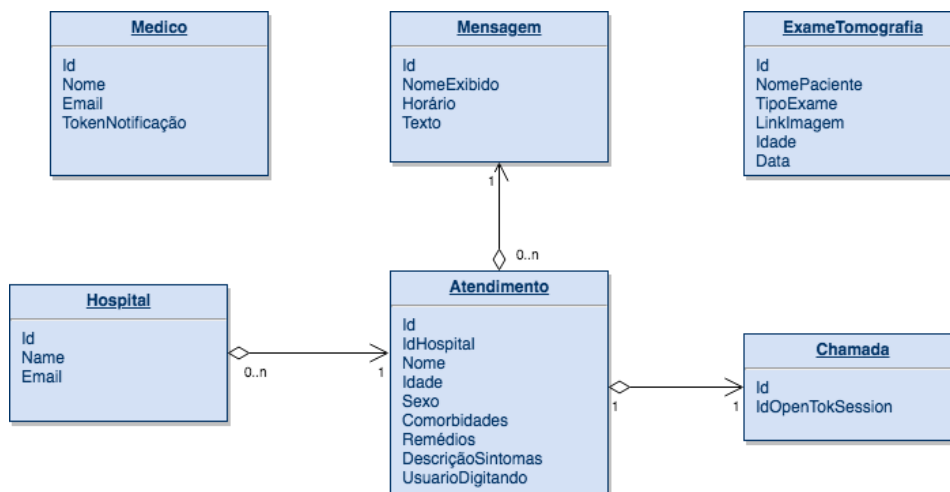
Medico

Id
Nome
Email
TokenNotificação

Mensagem

Id
NomeExibido
Horário
Texto

ExameTomografia

Id
NomePaciente
TipoExame
LinkImagem
Idade
Data

1

0..n

Hospital

Id
Name
Email

0..n

1

Atendimento

Id
IdHospital
Nome
Idade
Sexo
Comorbidades
Remédios
DescriçãoSintomas
UsuarioDigitando

1

1

Chamada

Id
IdOpenTokSession